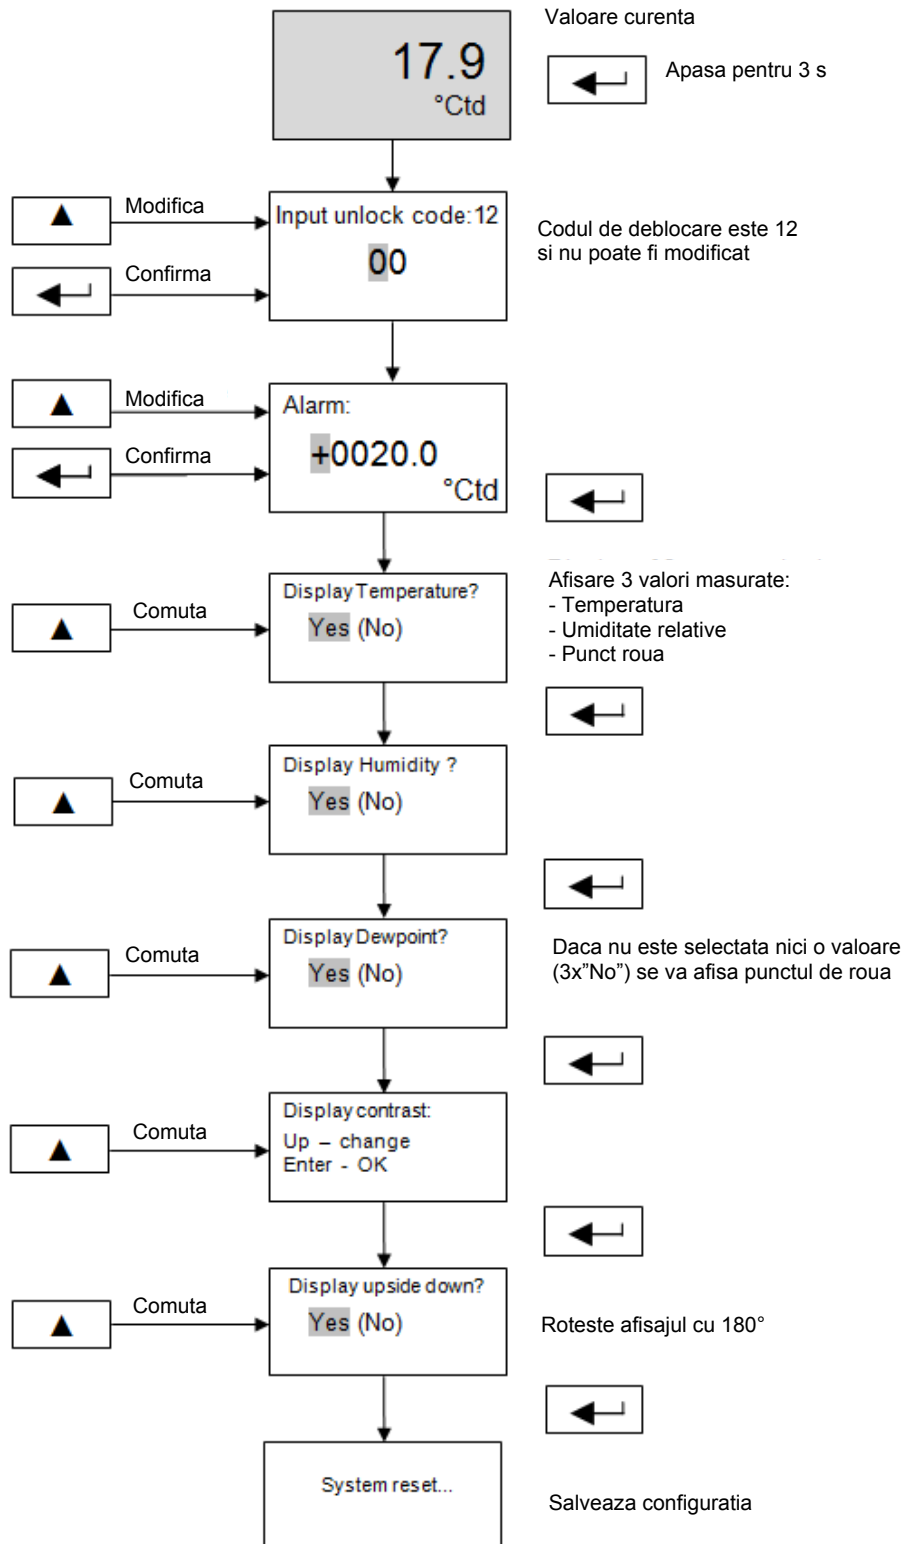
Valoare curenta

17.9
°Ctd

Apasa pentru 3 s

Modifica

Confirma

Input unlock code: 12
00

Codul de deblocare este 12 si nu poate fi modificat

Modifica

Confirma

Alarm:
+0020.0
°Ctd

Display Temperature?
Yes (No)

Comuta

Afisare 3 valori masurate:
- Temperatura
- Umiditate relative
- Punct roua

Comuta

Display Humidity ?
Yes (No)

Comuta

Display Dewpoint?
Yes (No)

Daca nu este selectata nici o valoare (3x"No") se va afisa punctul de roua

Comuta

Display contrast:
Up – change
Enter - OK

Comuta

Display upside down?
Yes (No)

Roteste afisajul cu 180°

System reset...

Salveaza configuratia